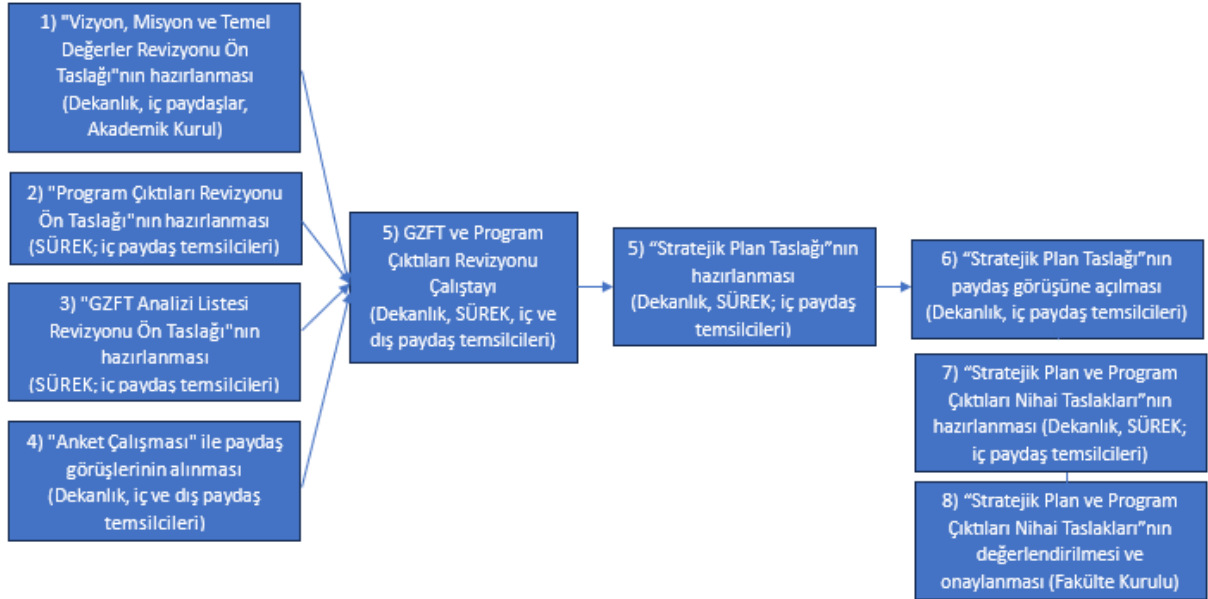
1) "Vizyon, Misyon ve Temel Değerler Revizyonu Ön Taslağı"nın hazırlanması (Dekanlık, iç paydaşlar, Akademik Kurul)

2) "Program Çıktıları Revizyonu Ön Taslağı"nın hazırlanması (SÜREK; iç paydaş temsilcileri)

3) "GZFT Analizi Listesi Revizyonu Ön Taslağı"nın hazırlanması (SÜREK; iç paydaş temsilcileri)

4) "Anket Çalışması" ile paydaş görüşlerinin alınması (Dekanlık, iç ve dış paydaş temsilcileri)

5) GZFT ve Program Çıktıları Revizyonu Çalıştayı (Dekanlık, SÜREK, iç ve dış paydaş temsilcileri)

5) "Stratejik Plan Taslağı"nın hazırlanması (Dekanlık, SÜREK; iç paydaş temsilcileri)

6) "Stratejik Plan Taslağı"nın paydaş görüşüne açılması (Dekanlık, iç paydaş temsilcileri)

7) "Stratejik Plan ve Program Çıktıları Nihai Taslakları"nın hazırlanması (Dekanlık, SÜREK; iç paydaş temsilcileri)

8) "Stratejik Plan ve Program Çıktıları Nihai Taslakları"nın değerlendirilmesi ve onaylanması (Fakülte Kurulu)